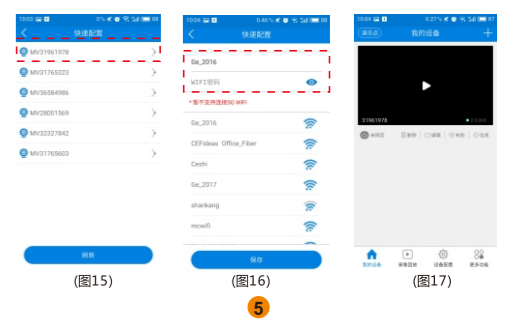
10:03 0% 08

快速配置

MV31961978

MV31765323

MV36584986

MV28001569

MV32327842

MV31765603

刷新

(图15)

10:56 0.46% 08

快速配置

Ge_2016

WIFI密码

* 暂不支持连接5G WIFI

Ge_2016

CEFideas Office_Fiber

Ceshi

Ge_2017

shankang

mcwifi

保存

(图16)

10:04 0.27% 07

退出

我的设备

31961978

本地

影响

编辑

布防

信息

我的设备

录像回放

设备配置

更多功能

(图17)

5